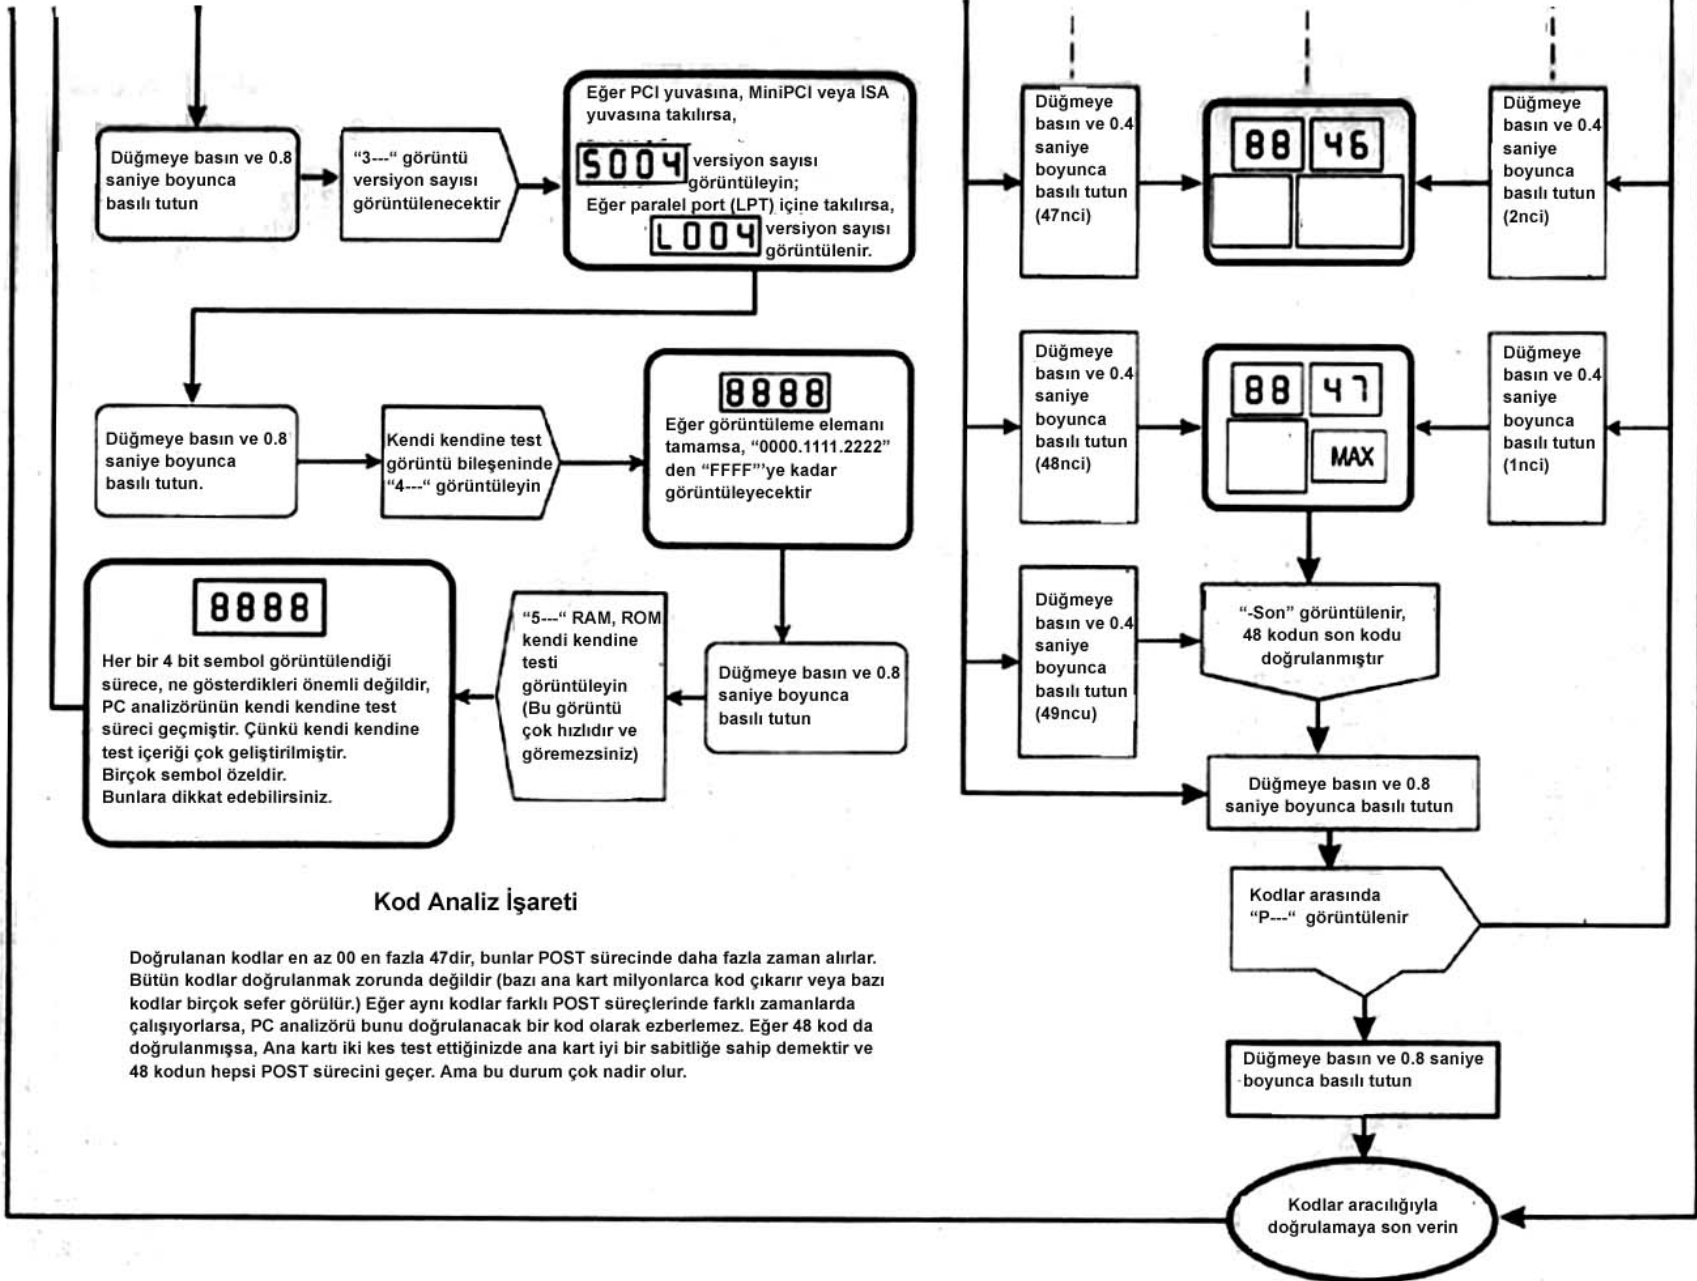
Düğmeye basın ve 0.8 saniye boyunca basılı tutun

“3---“ görüntü versiyon sayısı görüntülenecektir

Eğer PCI yuvasına, MiniPCI veya ISA yuvasına takılırsa,
S004 versiyon sayısı görüntüleyin;
Eğer paralel port (LPT) içine takılırsa,
L004 versiyon sayısı görüntülenir.

Düğmeye basın ve 0.8 saniye boyunca basılı tutun.

Kendi kendine test görüntü bileşeninde “4---“ görüntüleyin

8888
Eğer görüntüleme elemanı tamamsa, “0000.1111.2222” den “FFFF”’ye kadar görüntüleyecektir

8888
Her bir 4 bit sembol görüntülendiği sürece, ne gösterdikleri önemli değildir, PC analizörünün kendi kendine test süreci geçmiştir. Çünkü kendi kendine test içeriği çok geliştirilmiştir. Birçok sembol özeldir. Bunlara dikkat edebilirsiniz.

“5---“ RAM, ROM kendi kendine testi görüntüleyin (Bu görüntü çok hızlıdır ve göremezsiniz)

Düğmeye basın ve 0.8 saniye boyunca basılı tutun

Düğmeye basın ve 0.4 saniye boyunca basılı tutun (47nci)

88 46

Düğmeye basın ve 0.4 saniye boyunca basılı tutun (2nci)

Düğmeye basın ve 0.4 saniye boyunca basılı tutun (48nci)

88 47
MAX

Düğmeye basın ve 0.4 saniye boyunca basılı tutun (1nci)

Düğmeye basın ve 0.4 saniye boyunca basılı tutun (49ncu)

“-Son” görüntülenir, 48 kodun son kodu doğrulanmıştır

Düğmeye basın ve 0.8 saniye boyunca basılı tutun

Kodlar arasında “P---“ görüntülenir

Düğmeye basın ve 0.8 saniye boyunca basılı tutun

Kodlar aracılığıyla doğrulamaya son verin

Kod Analiz İşareti

Doğrulanan kodlar en az 00 en fazla 47dir, bunlar POST sürecinde daha fazla zaman alırlar. Bütün kodlar doğrulanmak zorunda değildir (bazı ana kart milyonlarca kod çıkarır veya bazı kodlar birçok sefer görülür.) Eğer aynı kodlar farklı POST süreçlerinde farklı zamanlarda çalışıyorlarsa, PC analizörü bunu doğrulanacak bir kod olarak ezberlemez. Eğer 48 kod da doğrulanmışsa, Ana kartı iki kes test ettiğinizde ana kart iyi bir sabitliğe sahip demektir ve 48 kodun hepsi POST sürecini geçer. Ama bu durum çok nadir olur.